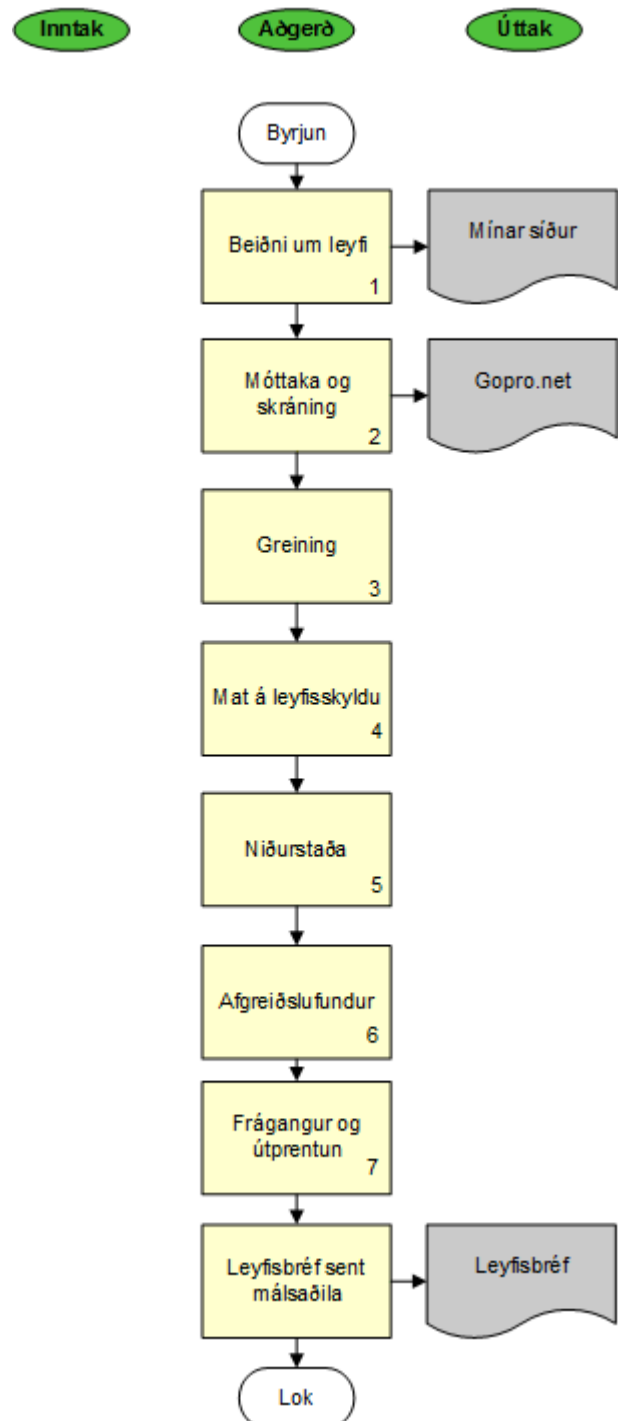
Inntak

Aðgerð

Úttak

Byrjun

Beiðni um leyfi
1

Mínar síður

Móttaka og skráning
2

Gopro.net

Greining
3

Mat á leyfisskyldu
4

Niðurstaða
5

Afgreiðslufundur
6

Frágangur og útprentun
7

Leyfisbréf sent málsaðila

Leyfisbréf

Lok